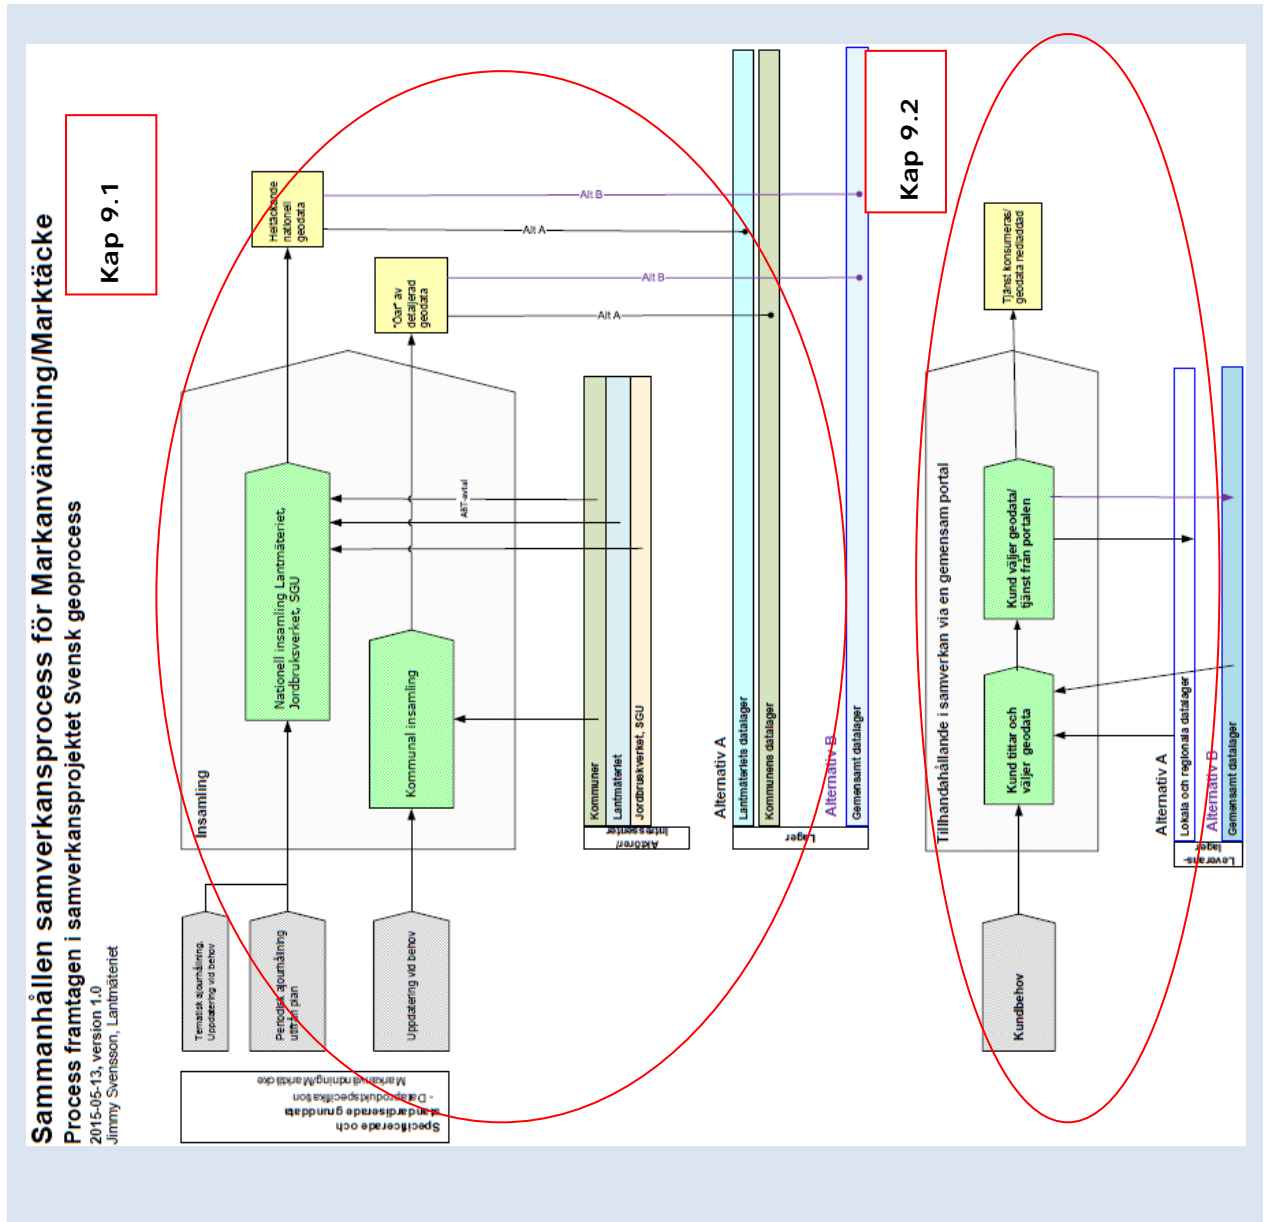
Sammanhållen samverkansprocess för Markanvändning/Marktäcke
Process framtagen i samverkansprojektet Svensk geoprocess
2015-05-13, version 1.0
Jimmy Svensson, Lantmäteriet

Kap 9.1

Kap 9.2

Specificerade och standardiserade grunddata
- Dataproduktspecifikation
Markanvändning/Marktäcke

Tematisk ajourhållning. Uppdatering vid behov

Periodisk ajourhållning utifrån plan

Uppdatering vid behov

Insamling

Nationell insamling Lantmäteriet, Jordbruksverket, SGU

Kommunal insamling

Heltäckande nationell geodata

"Öar" av detaljerad geodata

Alt B
Alt A
Alt B
Alt A

ABT-avtal

Kommuner
Lantmäteriet
Jordbruksverket, SGU
Aktörer/ Intressenter

Alternativ A
Lantmäteriets datalager
Kommunens datalager
Alternativ B
Gemensamt datalager
Lager

Tillhandahållande i samverkan via en gemensam portal

Kundbehov

Kund tittar och väljer geodata

Kund väljer geodata/ tjänst från portalen

Tjänst konsumeras/ geodata nedladdad

Alternativ A
Lokala och regionala datalager
Alternativ B
Gemensamt datalager
Leverans-lager